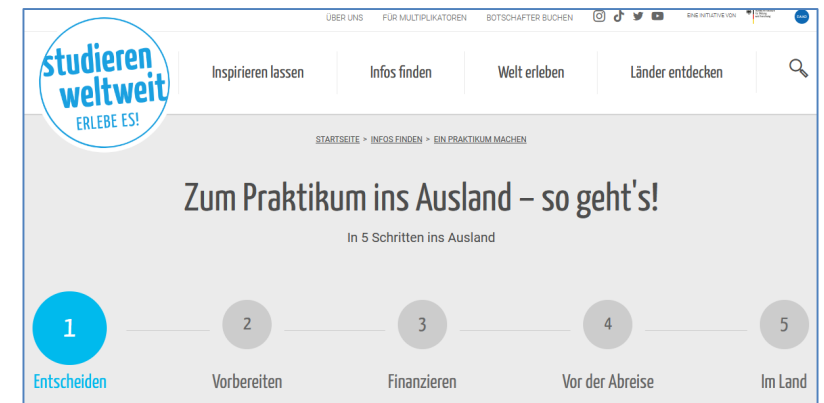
ÜBER UNS FÜR MULTIPLIKATOREN BOTSCHAFTER BUCHEN EINE INITIATIVE VON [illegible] DAAD

studieren weltweit ERLEBE ES!

Inspirieren lassen Infos finden Welt erleben Länder entdecken

STARTSEITE > INFOS FINDEN > EIN PRAKTIKUM MACHEN

Zum Praktikum ins Ausland – so geht's!

In 5 Schritten ins Ausland

1 Entscheiden
2 Vorbereiten
3 Finanzieren
4 Vor der Abreise
5 Im Land